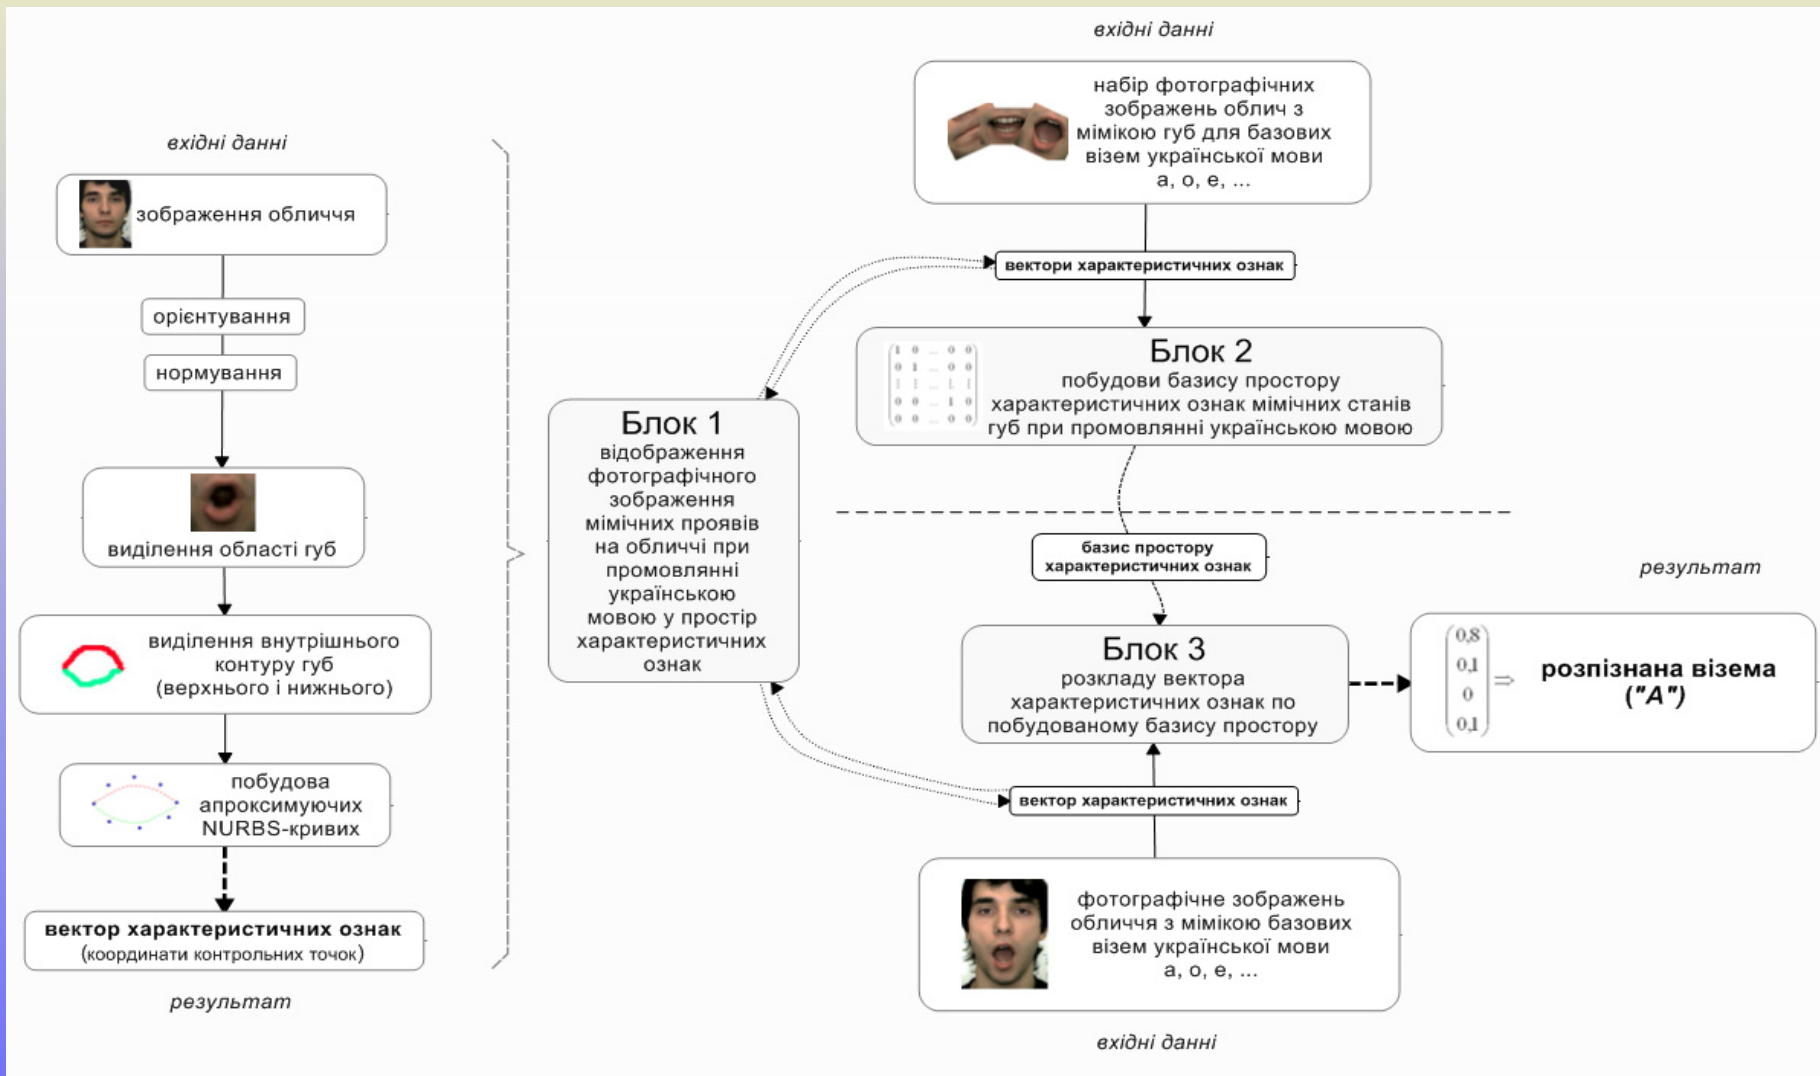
вхідні данні

зображення обличчя

орієнтування

нормування

виділення області губ

виділення внутрішнього контуру губ (верхнього і нижнього)

побудова апроксимуючих NURBS-кривих

вектор характеристичних ознак (координати контрольних точок)

результат

вхідні данні

набір фотографічних зображень облич з мімікою губ для базових візем української мови а, о, е, ...

вектори характеристичних ознак

Блок 2
побудови базису простору характеристичних ознак мімічних станів губ при промовлянні українською мовою

Блок 1
відображення фотографічного зображення мімічних проявів на обличчі при промовлянні українською мовою у простір характеристичних ознак

базис простору характеристичних ознак

результат

Блок 3
розкладу вектора характеристичних ознак по побудованому базису простору

$\begin{pmatrix} 0,8 \\ 0,1 \\ 0 \\ 0,1 \end{pmatrix} \Rightarrow$ розпізнана візема ("А")

вектор характеристичних ознак

фотографічне зображень обличчя з мімікою базових візем української мови а, о, е, ...

вхідні данні